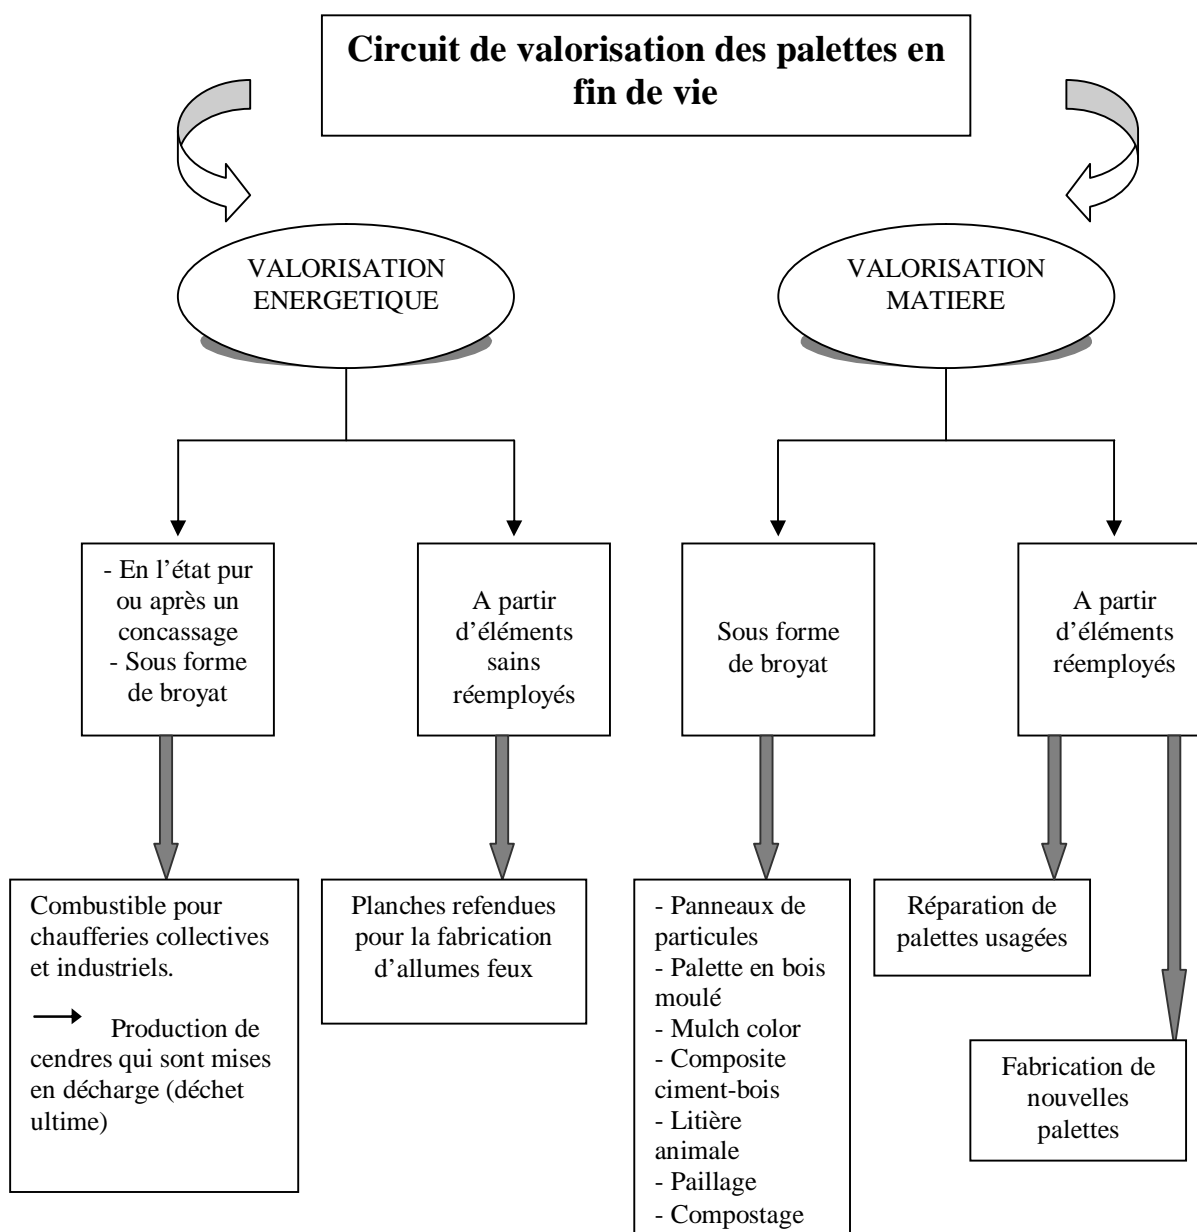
**Circuit de valorisation des palettes en fin de vie**

VALORISATION ENERGETIQUE

VALORISATION MATIERE

- En l'état pur ou après un concassage
- Sous forme de broyat

A partir d'éléments sains réemployés

Sous forme de broyat

A partir d'éléments réemployés

Combustible pour chaufferies collectives et industriels.

→ Production de cendres qui sont mises en décharge (déchet ultime)

Planches refendues pour la fabrication d'allumes feux

- Panneaux de particules
- Palette en bois moulé
- Mulch color
- Composite ciment-bois
- Litière animale
- Paillage
- Compostage

Réparation de palettes usagées

Fabrication de nouvelles palettes